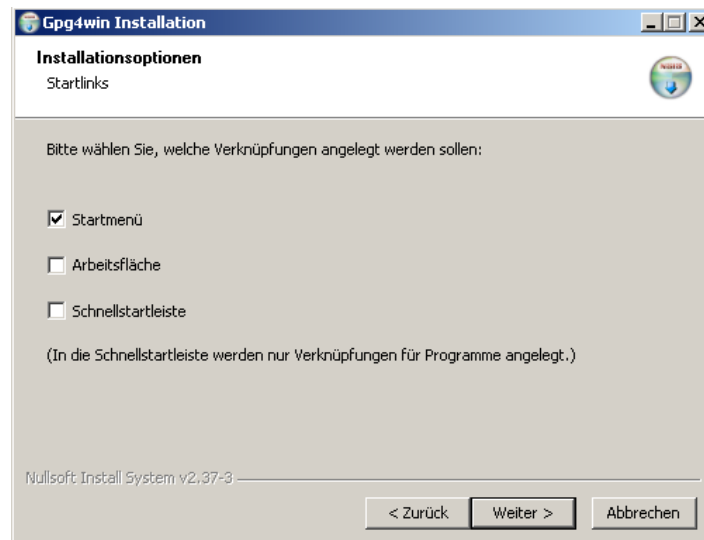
Gpg4win Installation

Installationsoptionen
Startlinks

Bitte wählen Sie, welche Verknüpfungen angelegt werden sollen:

☑ Startmenü

☐ Arbeitsfläche

☐ Schnellstartleiste

(In die Schnellstartleiste werden nur Verknüpfungen für Programme angelegt.)

Nullsoft Install System v2.37-3

< Zurück   Weiter >   Abbrechen